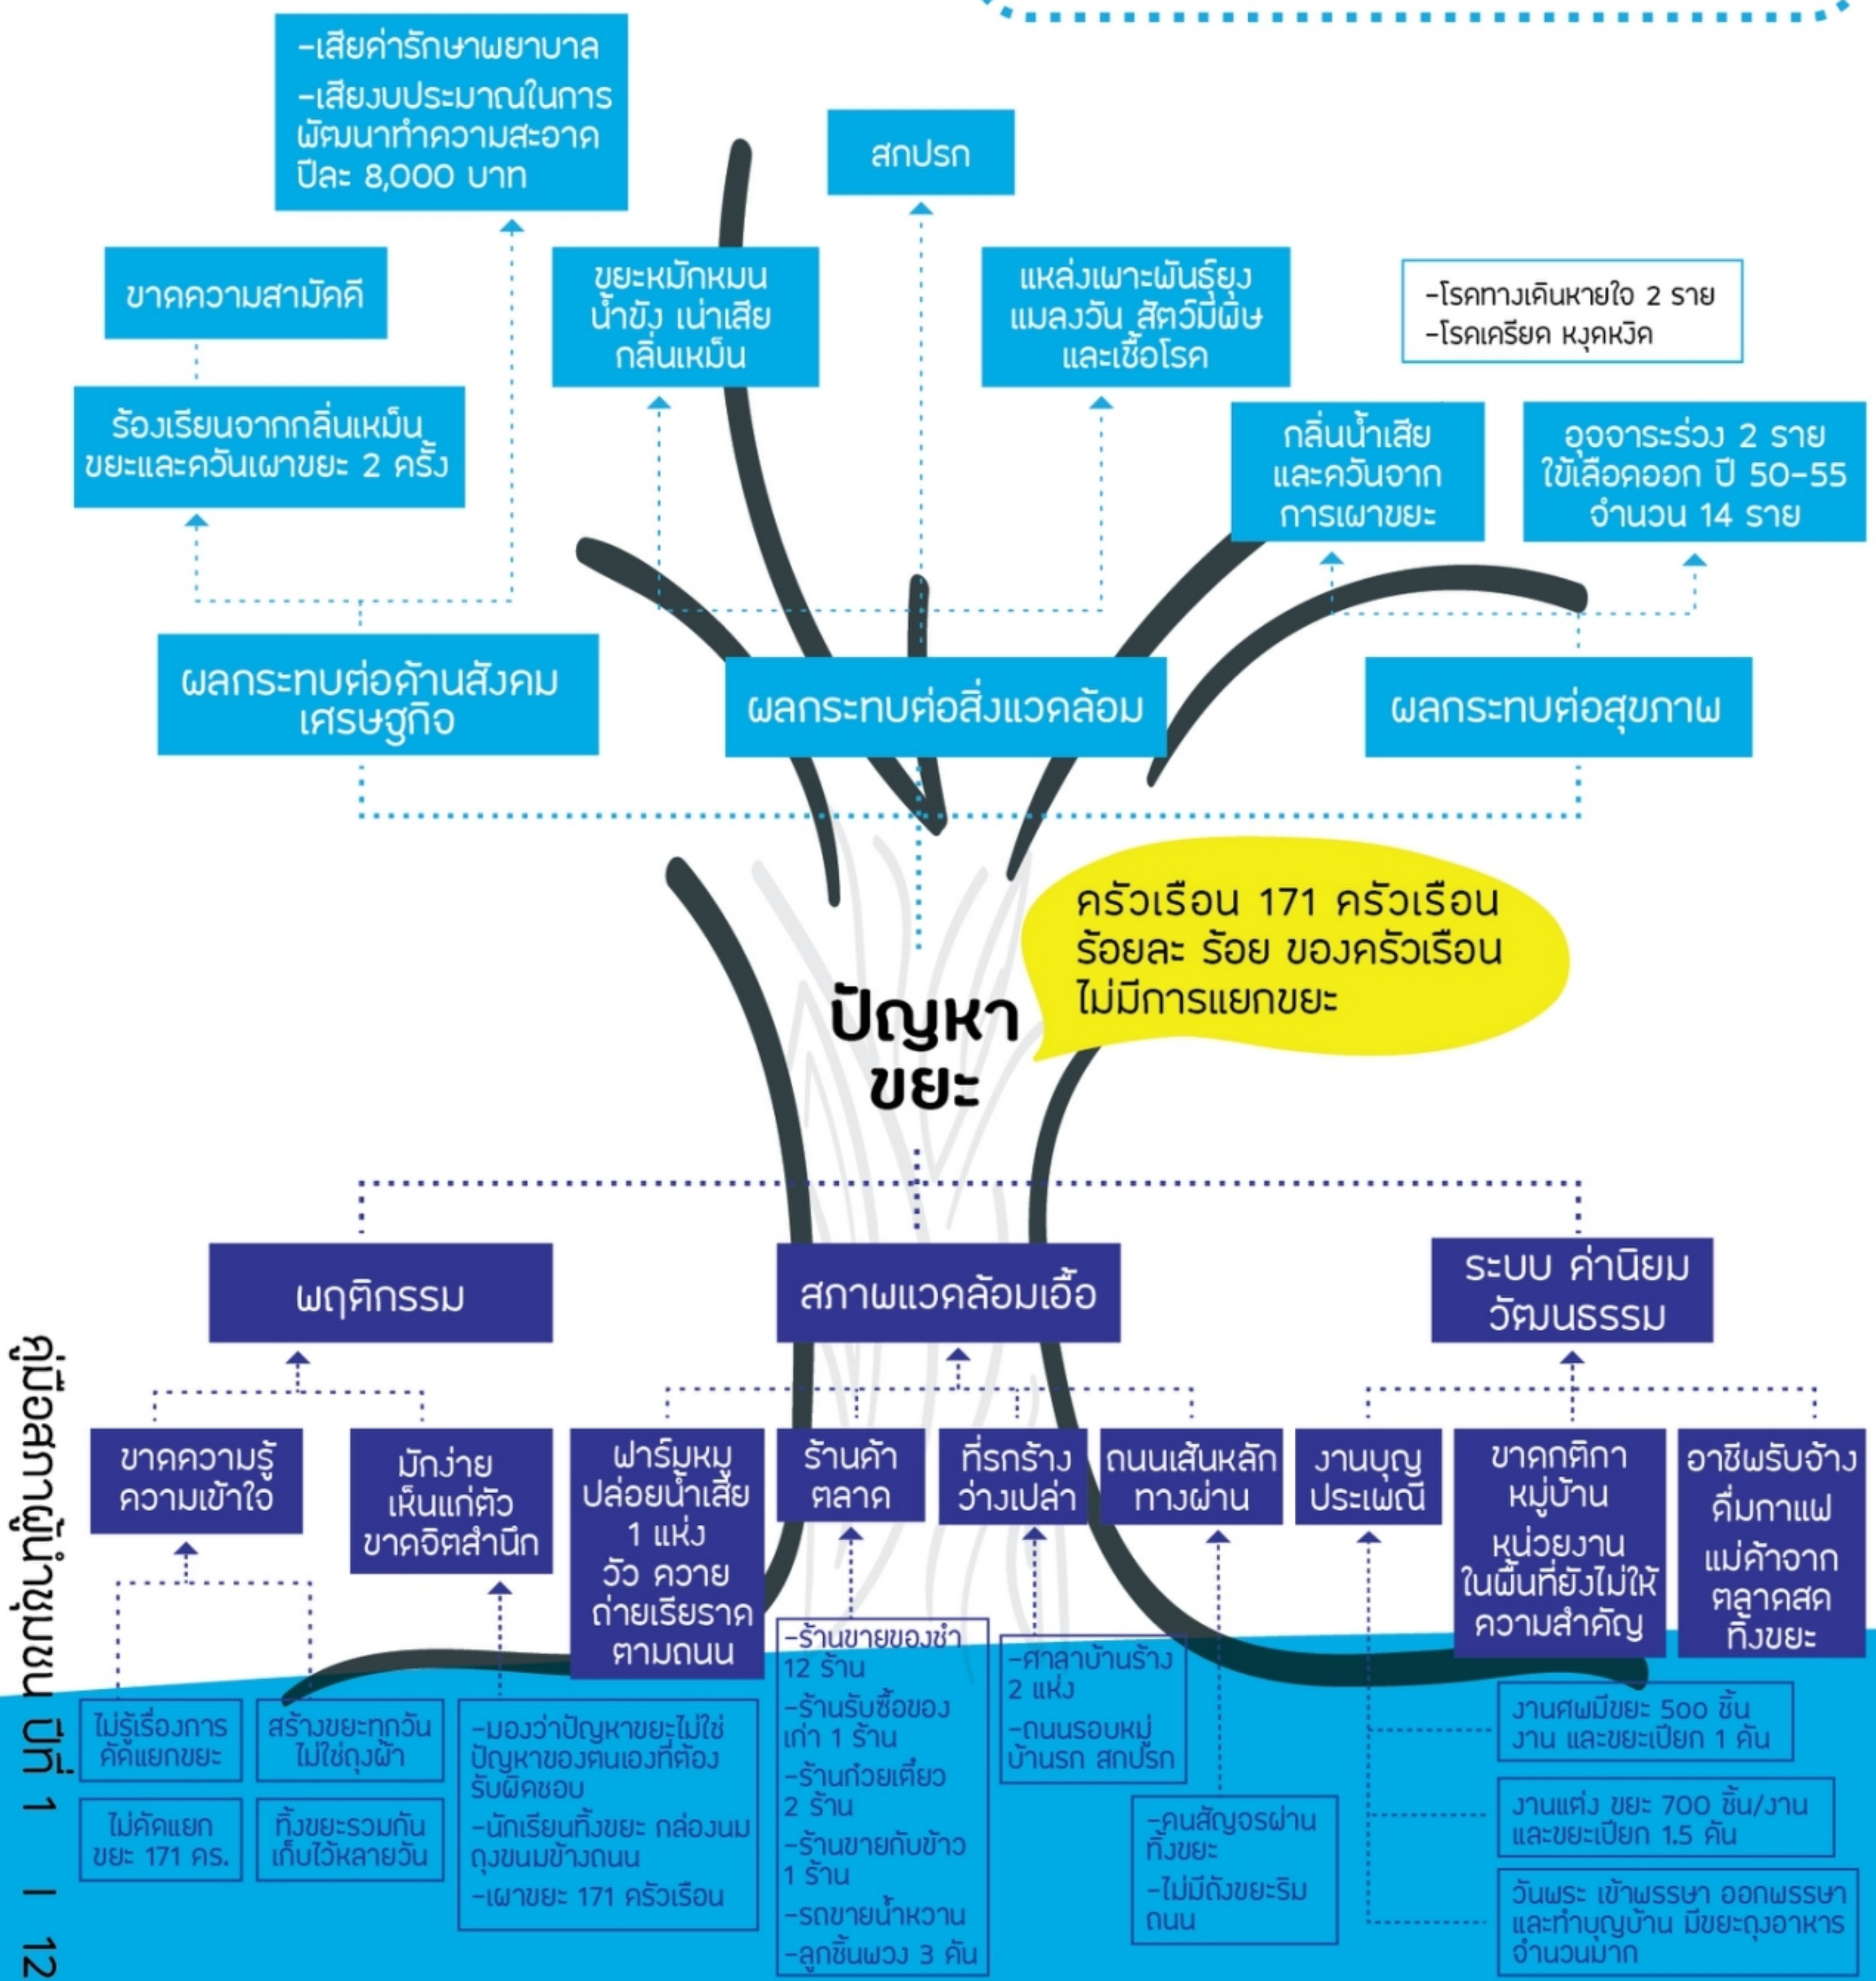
-เสียค่ารักษาพยาบาล
-เสียงบประมาณในการพัฒนาทำความสะอาด ปีละ 8,000 บาท

ขาดความสามัคคี

ร้องเรียนจากกลิ่นเหม็น ขยะและควันเผาขยะ 2 ครั้ง

สกปรก

ขยะหมักหมม น้ำขัง เน่าเสีย กลิ่นเหม็น

แหล่งเพาะพันธุ์ยุง แมลงวัน สัตว์มีพิษ และเชื้อโรค

-โรคทางเดินหายใจ 2 ราย
-โรคเครียด หงุดหงิด

กลิ่นน้ำเสีย และควันจาก การเผาขยะ

อุจจาระร่วง 2 ราย ไข้เลือดออก ปี 50-55 จำนวน 14 ราย

ผลกระทบต่อด้านสังคม เศรษฐกิจ

ผลกระทบต่อสิ่งแวดล้อม

ผลกระทบต่อสุขภาพ

ครัวเรือน 171 ครัวเรือน ร้อยละ ร้อย ของครัวเรือน ไม่มีการแยกขยะ

ปัญหา ขยะ

พฤติกรรม

สภาพแวดล้อมเอื้อ

ระบบ ค่านิยม วัฒนธรรม

ขาดความรู้ ความเข้าใจ

มักง่าย เห็นแก่ตัว ขาดจิตสำนึก

ฟาร์มหมู ปล่อยน้ำเสีย 1 แห่ง วัว ควาย ถ่ายเรียราด ตามถนน

ร้านค้า ตลาด

ที่รกร้าง ว่างเปล่า

ถนนเส้นหลัก ทางผ่าน

งานบุญ ประเพณี

ขาดกติกา หมู่บ้าน หน่วยงาน ในพื้นที่ยังไม่ให้ ความสำคัญ

อาชีพรับจ้าง ดื่มกาแฟ แม่ค้าจาก ตลาดสด ทิ้งขยะ

ไม่รู้เรื่องการ คัดแยกขยะ

สร้างขยะทุกวัน ไม่ใช้ถุงผ้า

ไม่คัดแยก ขยะ 171 คร.

ทิ้งขยะรวมกัน เก็บไว้หลายวัน

-มองว่าปัญหาขยะไม่ใช่ปัญหาของตนเองที่ต้องรับผิดชอบ
-นักเรียนทิ้งขยะ กล่องนม ถุงขนมข้างถนน
-เผาขยะ 171 ครัวเรือน

-ร้านขายของชำ 12 ร้าน
-ร้านรับซื้อของเก่า 1 ร้าน
-ร้านก๋วยเตี๋ยว 2 ร้าน
-ร้านขายกับข้าว 1 ร้าน
-รถขายน้ำหวาน
-ลูกชิ้นพวง 3 คัน

-ศาลาบ้านร้าง 2 แห่ง
-ถนนรอบหมู่บ้านรก สกปรก

-คนสัญจรผ่าน ทิ้งขยะ
-ไม่มีถังขยะริมถนน

งานศพมีขยะ 500 ชิ้น งาน และขยะเปียก 1 คัน

งานแต่ง ขยะ 700 ชิ้น/งาน และขยะเปียก 1.5 คัน

วันพระ เข้าพรรษา ออกพรรษา และทำบุญบ้าน มีขยะถุงอาหาร จำนวนมาก

คู่มือสภาผู้นำชุมชน ปีที่ 1 | 12